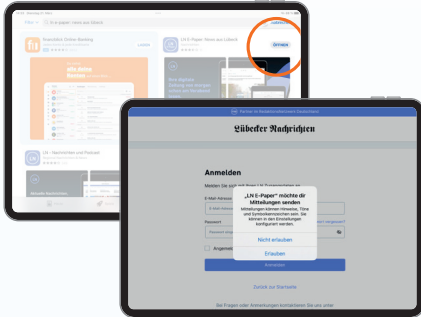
Filter
ln epaper news aus lübeck
Abbrechen
Kostenlos Online Banking
Lübeck
LN E-Paper: News aus Lübeck
Öffnen
alle deine Banken
Ihre digitale Zeitung
LN - Nachrichten und Podcast
Lübecker Nachrichten
Anmelden
Melden Sie sich mit Ihrem LN Zugang an
E-Mail-Adresse
Passwort
Angemeldet bleiben
Anmelden
„LN E-Paper" möchte dir Mitteilungen senden
Mitteilungen können Hinweise, Töne und Symbolkennzeichen sein. Sie können in den Einstellungen konfiguriert werden.
Nicht erlauben
Erlauben
Zurück zur Startseite
Bei Fragen oder Anmerkungen kontaktieren Sie uns unter